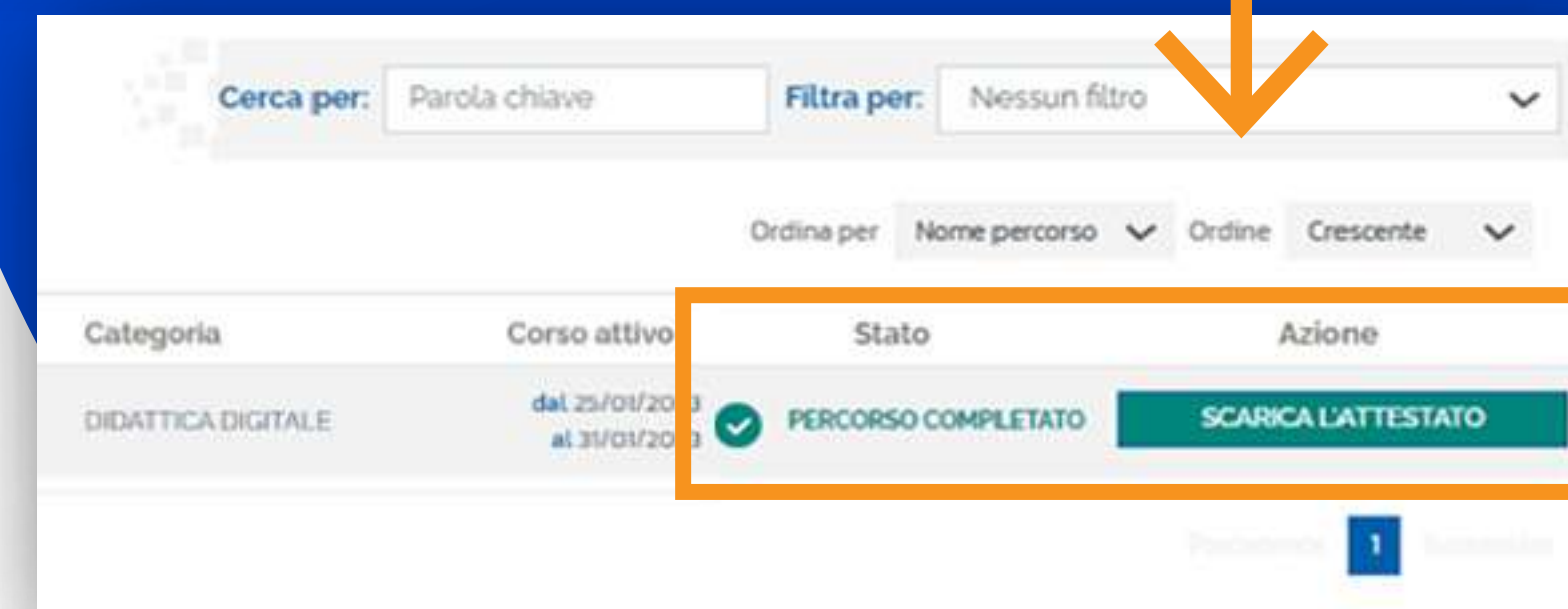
Cerca per: Parola chiave

Filtra per: Nessun filtro

Ordina per Nome percorso

Ordine Crescente

| Categoria | Corso attivo | Stato | Azione |
|---|---|---|---|
| DIDATTICA DIGITALE | dal 25/01/20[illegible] al 31/01/20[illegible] | PERCORSO COMPLETATO | SCARICA L'ATTESTATO |

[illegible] 1 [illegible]